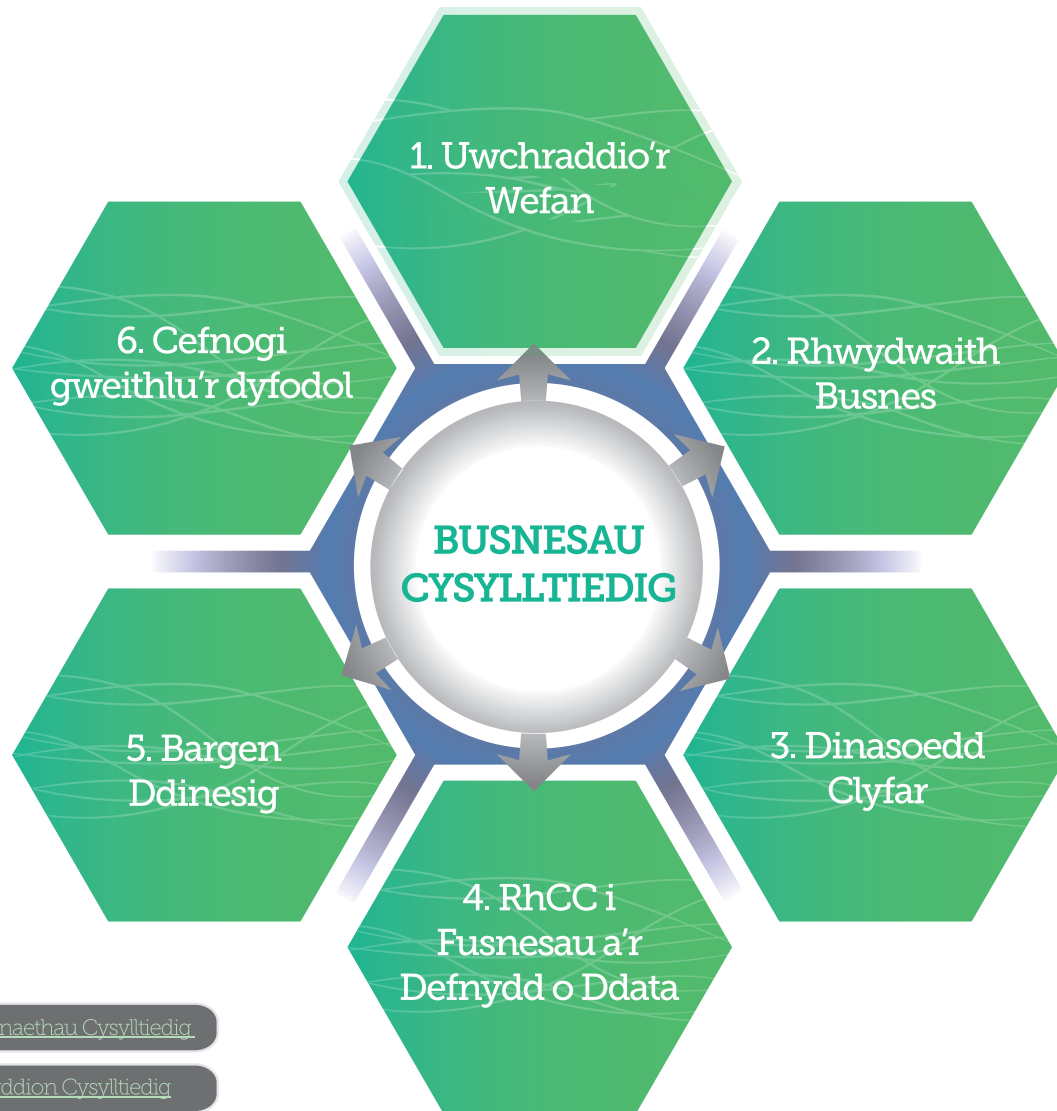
1. Uwchraddio'r Wefan

2. Rhwydwaith Busnes

3. Dinasoedd Clyfar

4. RhCC i Fusnesau a'r Defnydd o Ddata

5. Bargen Ddinesig

6. Cefnogi gweithlu'r dyfodol

BUSNESAU CYSYLLTIEDIG

naethau Cysylltiedig

ddion Cysylltiedig